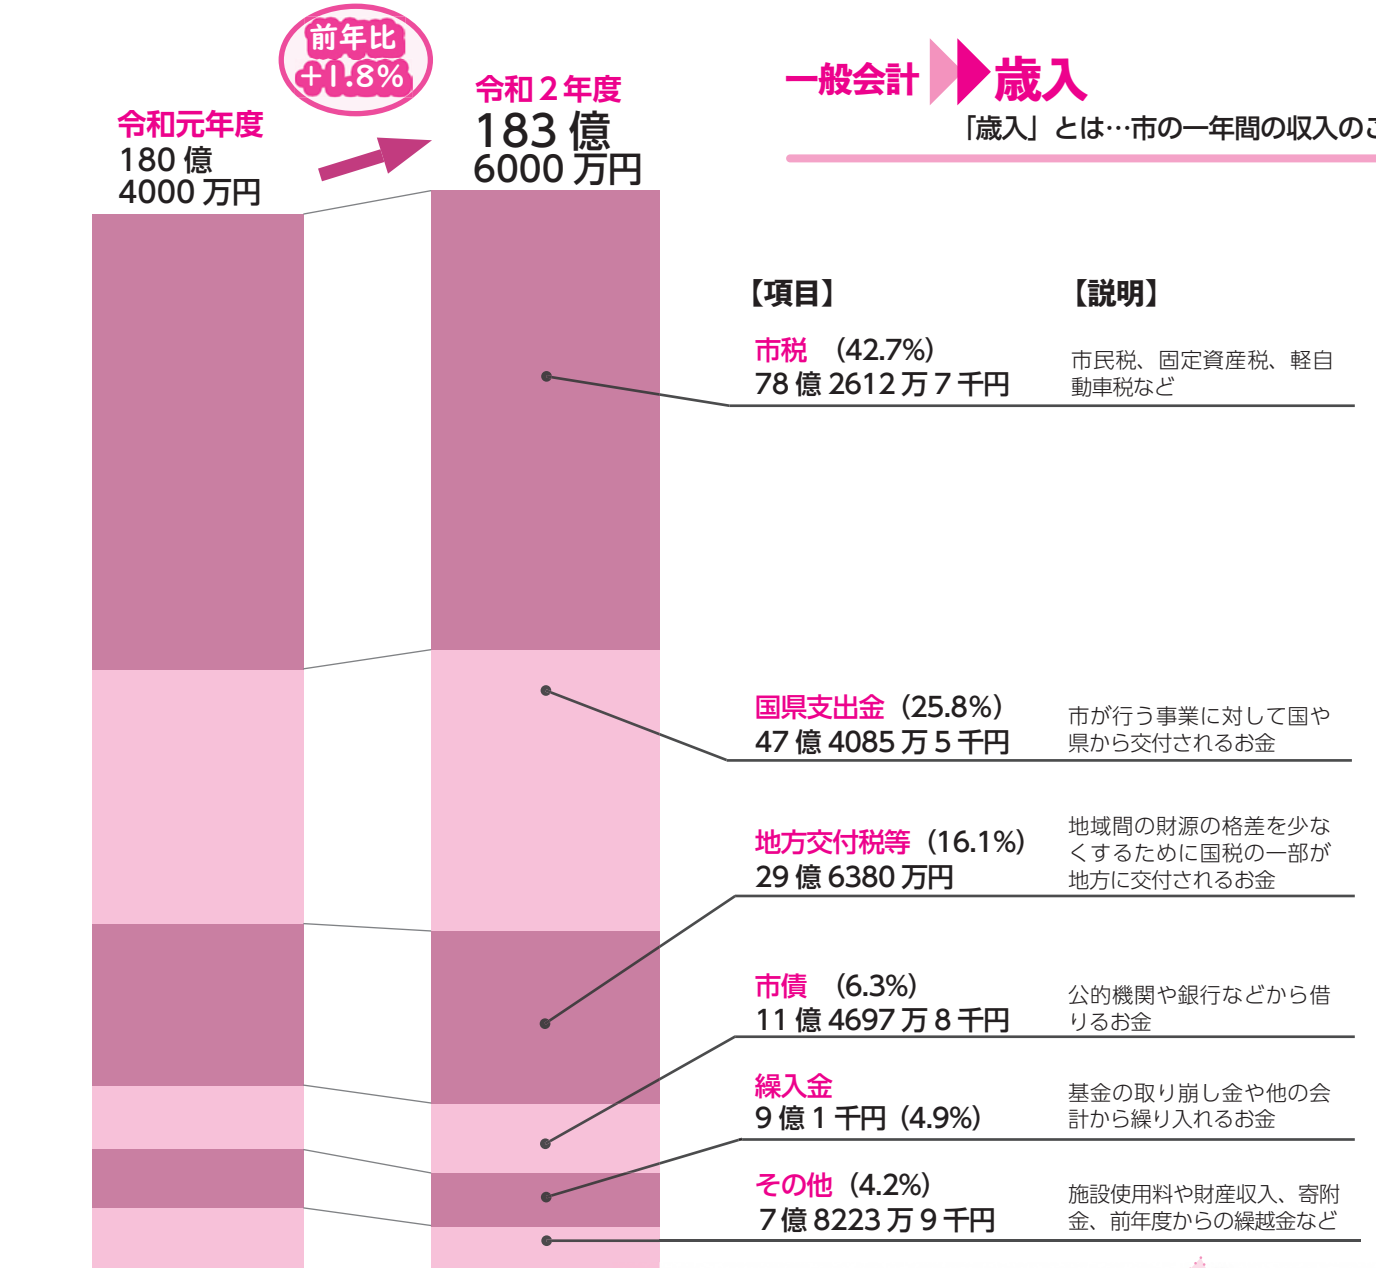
前年比
+1.8%

令和元年度
180 億
4000 万円

令和２年度
183 億
6000 万円

一般会計 歳入
「歳入」とは…市の一年間の収入のこ

【項目】
【説明】

市税 （42.7%）
78 億 2612 万 7 千円
市民税、固定資産税、軽自動車税など

国県支出金（25.8%）
47 億 4085 万 5 千円
市が行う事業に対して国や県から交付されるお金

地方交付税等（16.1%）
29 億 6380 万円
地域間の財源の格差を少なくするために国税の一部が地方に交付されるお金

市債 （6.3%）
11 億 4697 万 8 千円
公的機関や銀行などから借りるお金

繰入金
9 億 1 千円（4.9%）
基金の取り崩し金や他の会計から繰り入れるお金

その他（4.2%）
7 億 8223 万 9 千円
施設使用料や財産収入、寄附金、前年度からの繰越金など